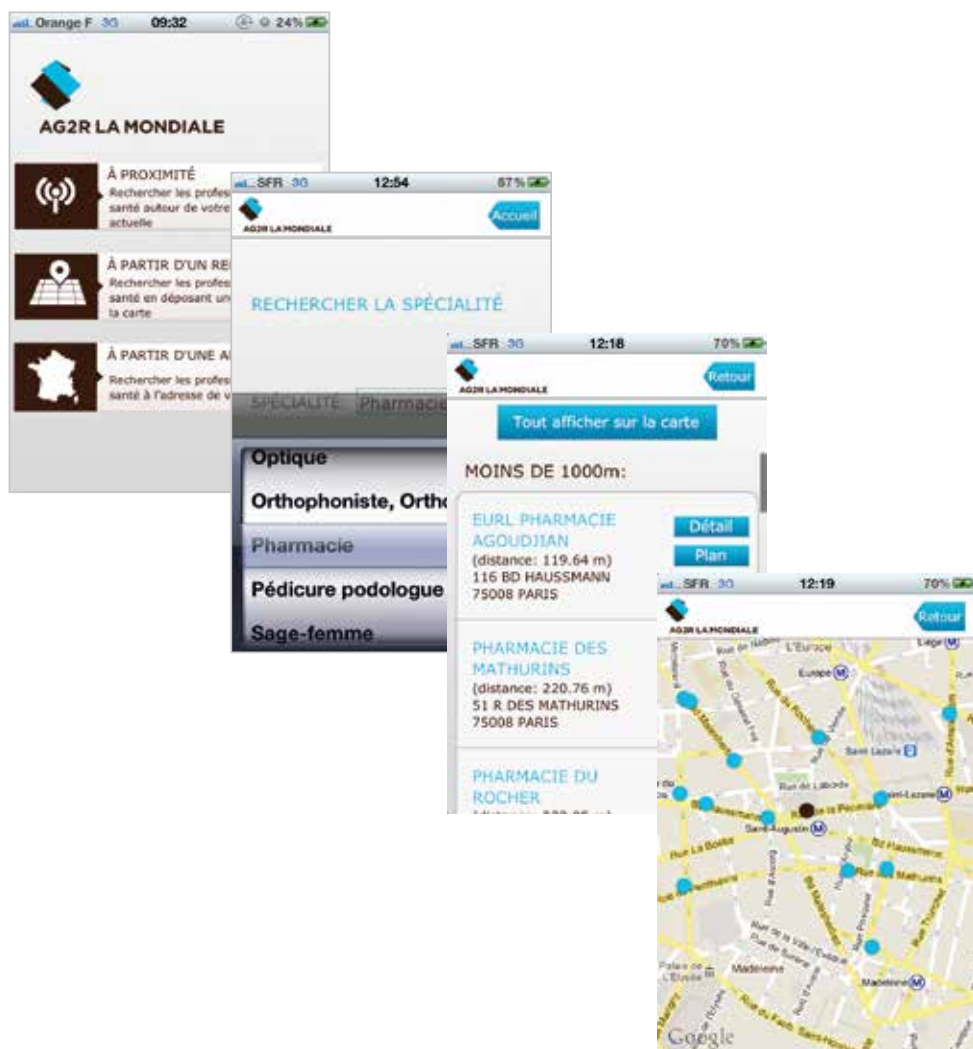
Orange F 3G 09:32 24%

AG2R LA MONDIALE

À PROXIMITÉ
Recherher les profes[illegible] santé autour de votre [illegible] actuelle

À PARTIR D'UN RE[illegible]
Rechercher les profes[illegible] santé en déposant un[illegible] la carte

À PARTIR D'UNE A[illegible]
Rechercher les profes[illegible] santé à l'adresse de v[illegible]

SFR 3G 12:54 87%

AG2R LA MONDIALE

Accueil

RECHERCHER LA SPÉCIALITÉ

SPÉCIALITÉ Pharmaci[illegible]

Optique
Orthophoniste, Ortho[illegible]
Pharmacie
Pédicure podologue
Sage-femme

SFR 3G 12:18 70%

AG2R LA MONDIALE

Retour

Tout afficher sur la carte

MOINS DE 1000m:

EURL PHARMACIE AGOUDJIAN
(distance: 119.64 m)
116 BD HAUSSMANN
75008 PARIS

Détail
Plan

PHARMACIE DES MATHURINS
(distance: 220.76 m)
51 R DES MATHURINS
75008 PARIS

PHARMACIE DU ROCHER

SFR 3G 12:19 70%

AG2R LA MONDIALE

Retour

L'Europe
Europe
Saint Lazare
Rue de Laborde
Saint-Augustin
Rue La Boétie
Rue des Mathurins
Bd Haussmann
Madeleine
Google